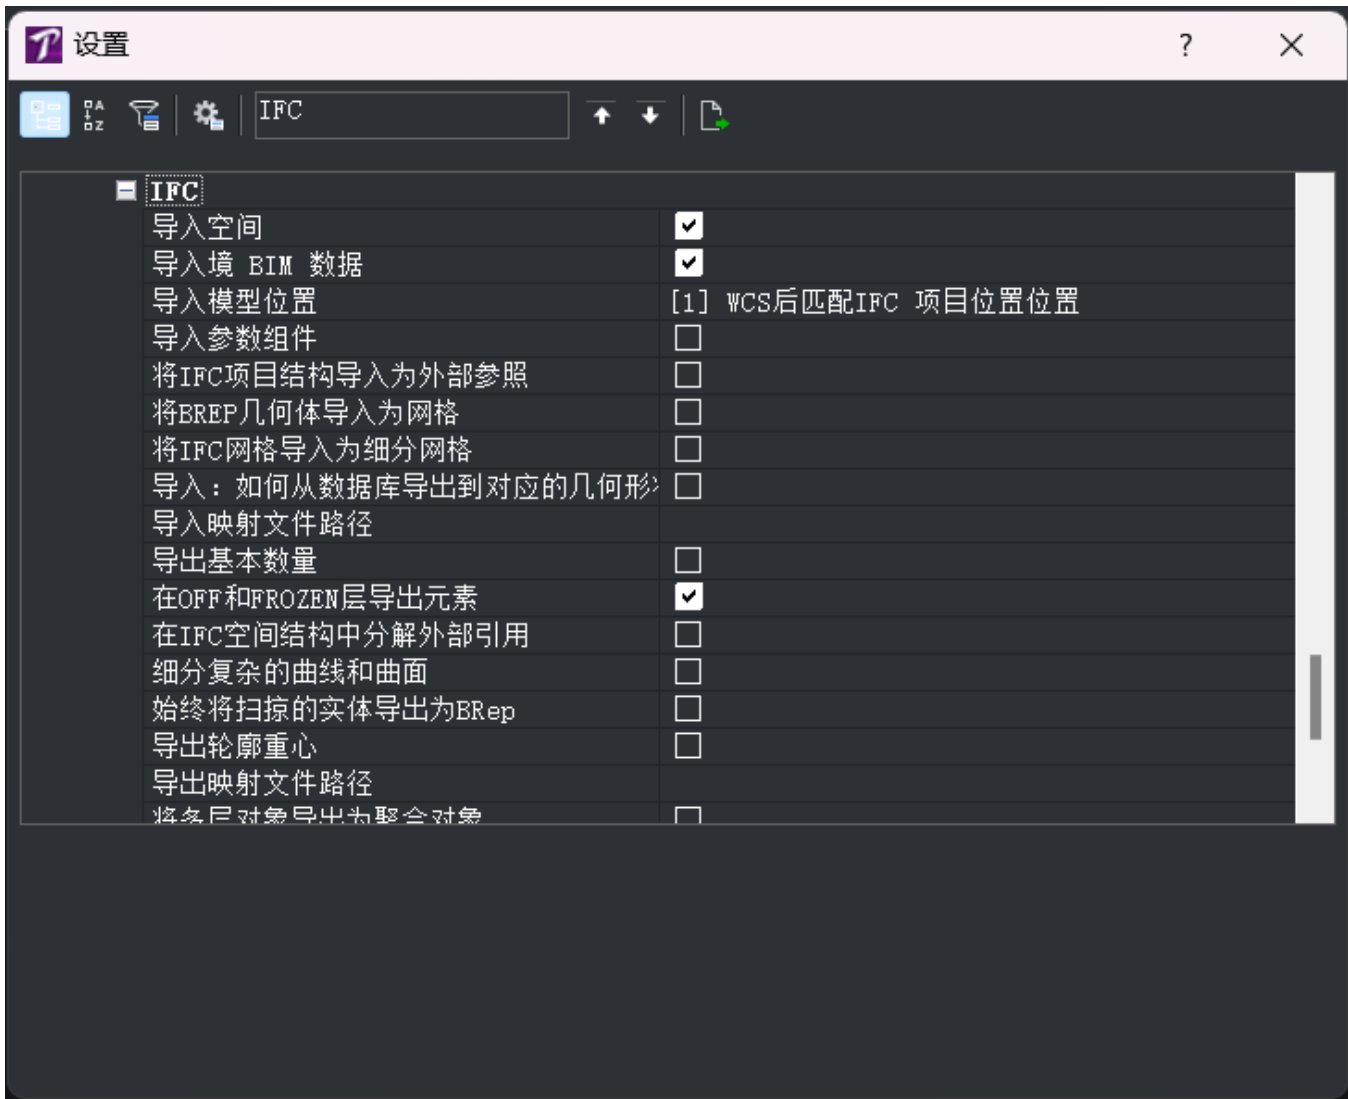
设置

?

IFC

IFC

| | |
|---|---|
| 导入空间 | ☑ |
| 导入境 BIM 数据 | ☑ |
| 导入模型位置 | [1] WCS后匹配IFC 项目位置位置 |
| 导入参数组件 | ☐ |
| 将IFC项目结构导入为外部参照 | ☐ |
| 将BREP几何体导入为网格 | ☐ |
| 将IFC网格导入为细分网格 | ☐ |
| 导入：如何从数据库导出到对应的几何形 | ☐ |
| 导入映射文件路径 | |
| 导出基本数量 | ☐ |
| 在OFF和FROZEN层导出元素 | ☑ |
| 在IFC空间结构中分解外部引用 | ☐ |
| 细分复杂的曲线和曲面 | ☐ |
| 始终将扫掠的实体导出为BRep | ☐ |
| 导出轮廓重心 | ☐ |
| 导出映射文件路径 | |
| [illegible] | ☐ |